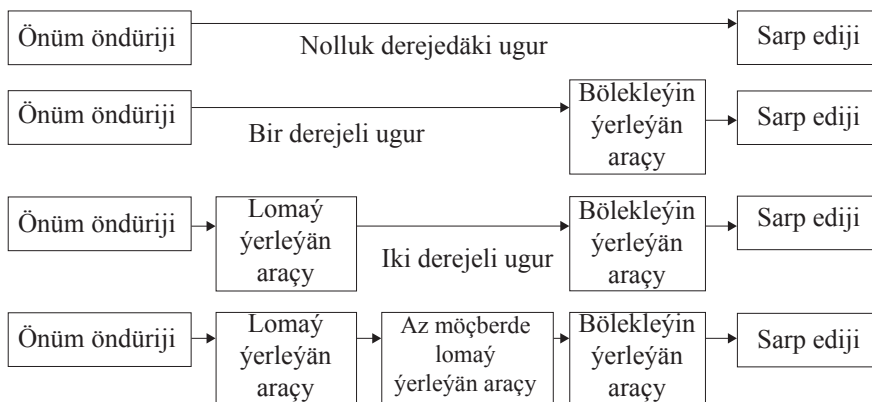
Önüm öndüriji

Nolluk derejedäki ugur

Sarp ediji

Önüm öndüriji

Bir derejeli ugur

Bölekleýin ýerleýän araçy

Sarp ediji

Önüm öndüriji

Lomaý ýerleýän araçy

Iki derejeli ugur

Bölekleýin ýerleýän araçy

Sarp ediji

Önüm öndüriji

Lomaý ýerleýän araçy

Az möçberde lomaý ýerleýän araçy

Bölekleýin ýerleýän araçy

Sarp ediji